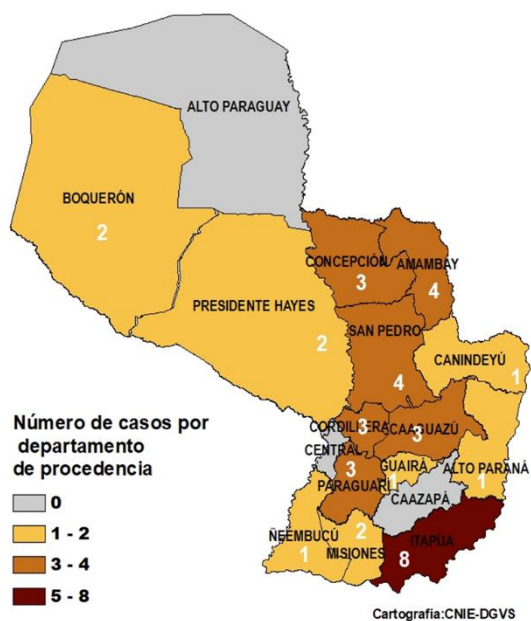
ALTO PARAGUAY

BOQUERÓN
2

CONCEPCIÓN
3

AMAMBAY
4

PRESIDENTE HAYES
2

SAN PEDRO
4

CANINDEYÚ
1

Número de casos por departamento de procedencia

CORDILLERA
3

CAAGUAZÚ
3

CENTRAL

PARAGUARÍ
3

GUAIRÁ
1

ALTO PARANÁ
1

CAAZAPÁ

ÑEEMBUCÚ
1

MISIONES
2

ITAPÚA
8

0
1 - 2
3 - 4
5 - 8

Cartografía:CNIE-DGVS